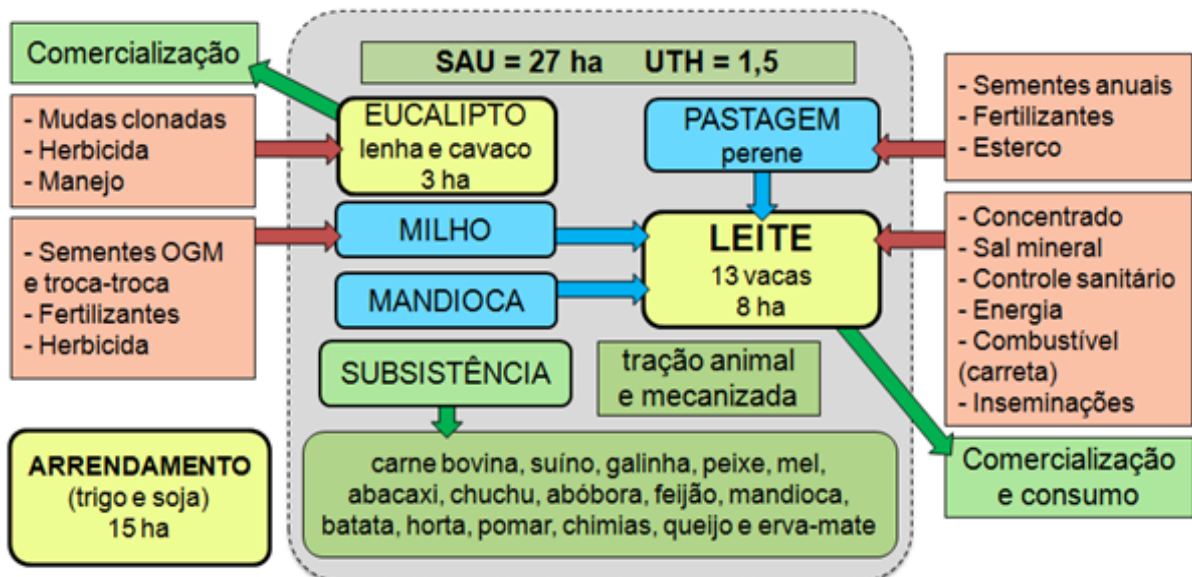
Comercialização

SAU = 27 ha UTH = 1,5

- Mudas clonadas
- Herbicida
- Manejo

EUCALIPTO
lenha e cavaco
3 ha

PASTAGEM
perene

- Sementes anuais
- Fertilizantes
- Esterco

- Sementes OGM e troca-troca
- Fertilizantes
- Herbicida

MILHO

MANDIOCA

LEITE
13 vacas
8 ha

- Concentrado
- Sal mineral
- Controle sanitário
- Energia
- Combustível (carreta)
- Inseminações

SUBSISTÊNCIA

tração animal e mecanizada

Comercialização e consumo

ARRENDAMENTO
(trigo e soja)
15 ha

carne bovina, suíno, galinha, peixe, mel, abacaxi, chuchu, abóbora, feijão, mandioca, batata, horta, pomar, chimias, queijo e erva-mate